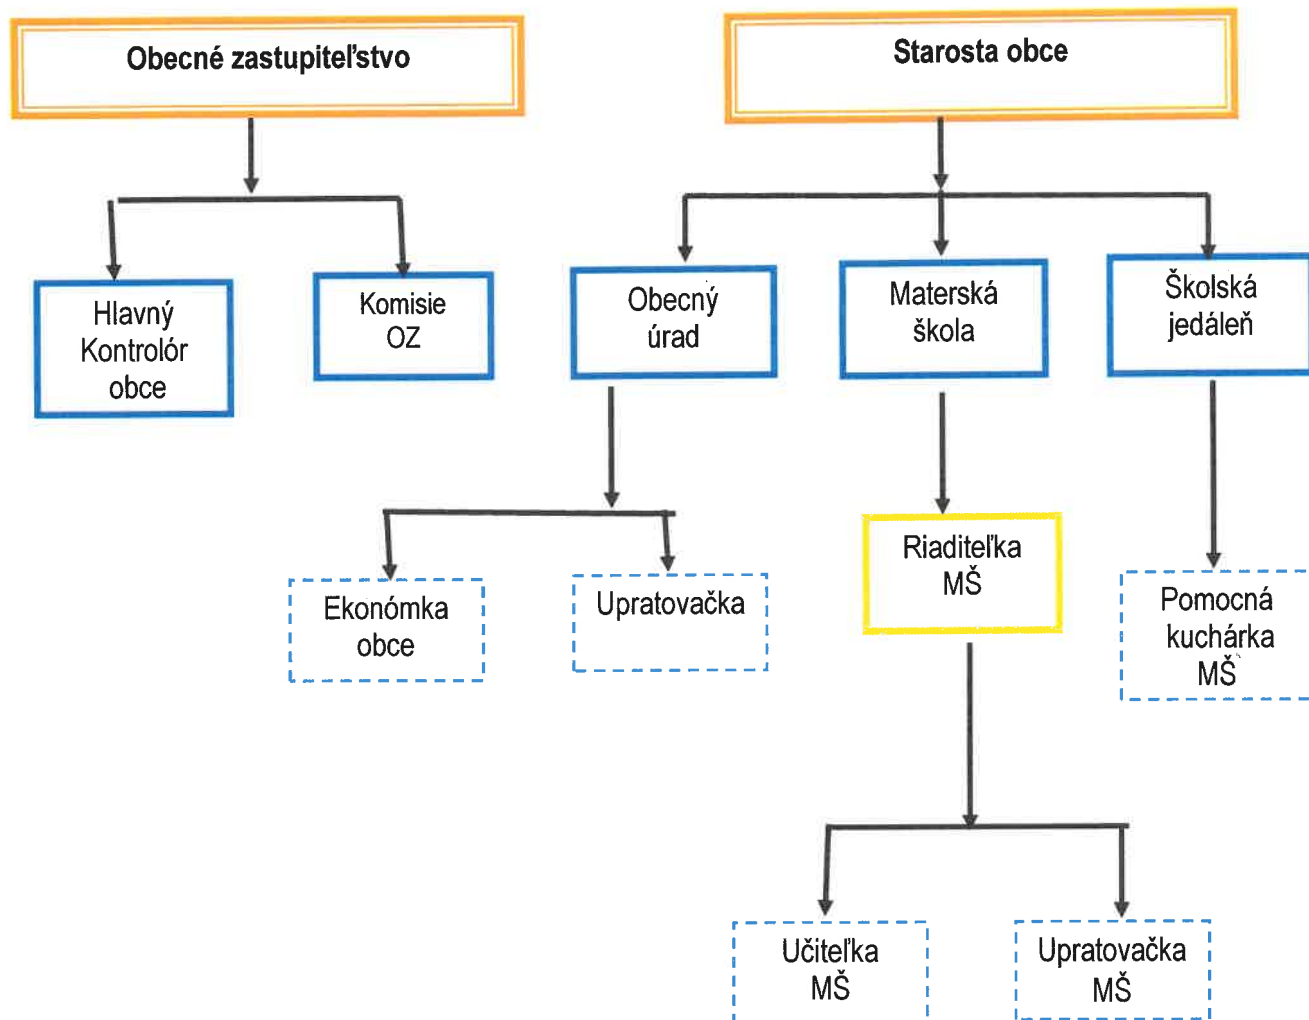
Obecné zastupiteľstvo

Starosta obce

Hlavný Kontrolór obce

Komisie OZ

Obecný úrad

Materská škola

Školská jedáleň

Ekonómka obce

Upratovačka

Riaditeľka MŠ

Pomocná kuchárka MŠ

Učiteľka MŠ

Upratovačka MŠ